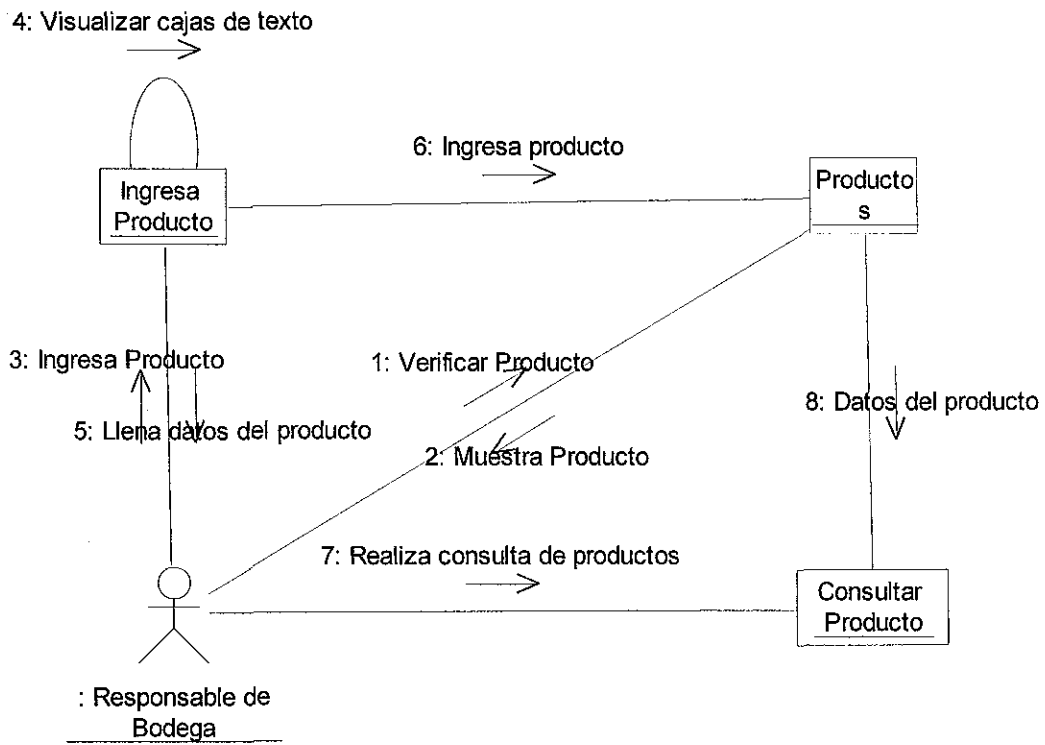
4: Visualizar cajas de texto

6: Ingresa producto

Ingresa Producto

Producto s

3: Ingresa Producto

1: Verificar Producto

5: Llena datos del producto

2: Muestra Producto

8: Datos del producto

7: Realiza consulta de productos

Consultar Producto

: Responsable de Bodega